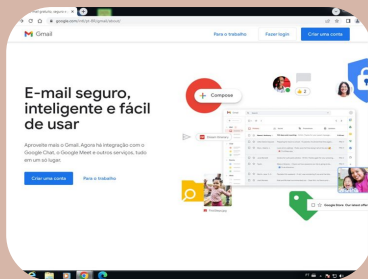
Gmail
Para o trabalho
Fazer login
Criar uma conta
E-mail seguro, inteligente e fácil de usar
Aproveite mais o Gmail. Agora há integração com o Google Chat, o Google Meet e outros serviços, tudo em um só lugar.
Criar uma conta
Para o trabalho
Compose
Google Docs